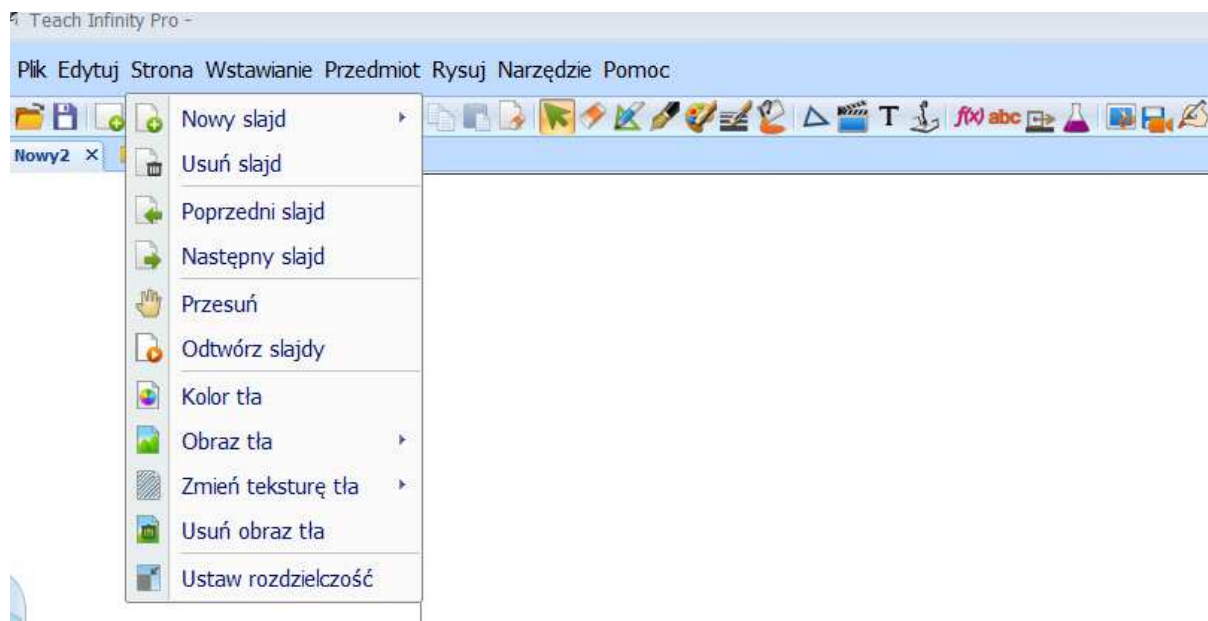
Teach Infinity Pro -

Plik Edytuj Strona Wstawianie Przedmiot Rysuj Narzędzie Pomoc

T $f(x)$ abc

Nowy2 ×

Nowy slajd
Usuń slajd
Poprzedni slajd
Następny slajd
Przesuń
Odtwórz slajdy
Kolor tła
Obraz tła
Zmień teksturę tła
Usuń obraz tła
Ustaw rozdzielczość